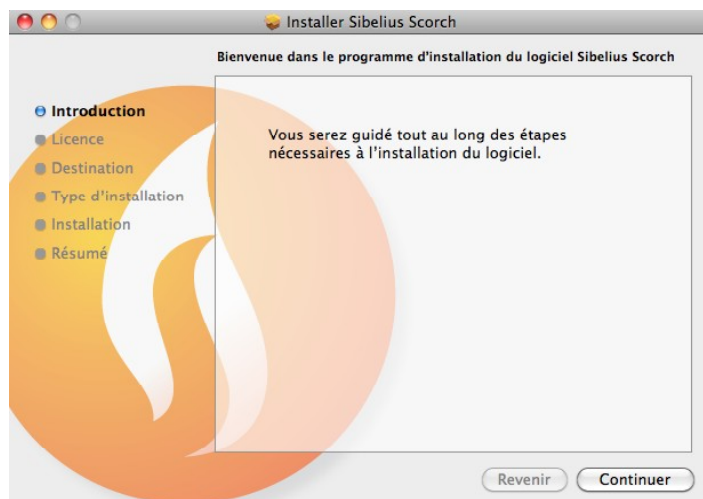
Installer Sibelius Scorch

Bienvenue dans le programme d'installation du logiciel Sibelius Scorch

Introduction
Licence
Destination
Type d'installation
Installation
Résumé

Vous serez guidé tout au long des étapes nécessaires à l'installation du logiciel.

Revenir
Continuer